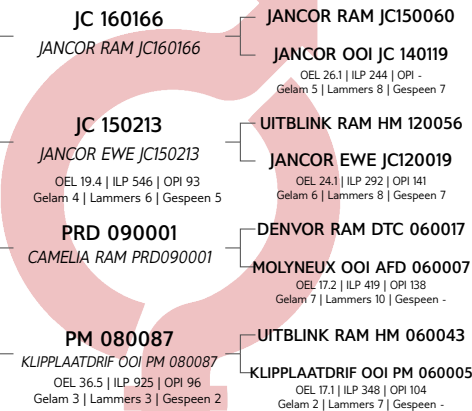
JC 160166
JANCOR RAM JC160166

JANCOR RAM JC150060

JANCOR OOI JC 140119
OEL 26.1 | ILP 244 | OPI -
Gelam 5 | Lammers 8 | Gespeen 7

JC 150213
JANCOR EWE JC150213
OEL 19.4 | ILP 546 | OPI 93
Gelam 4 | Lammers 6 | Gespeen 5

UITBLINK RAM HM 120056

JANCOR EWE JC120019
OEL 24.1 | ILP 292 | OPI 141
Gelam 6 | Lammers 8 | Gespeen 7

PRD 090001
CAMELIA RAM PRD090001

DENVOR RAM DTC 060017

MOLYNEUX OOI AFD 060007
OEL 17.2 | ILP 419 | OPI 138
Gelam 7 | Lammers 10 | Gespeen -

PM 080087
KLIPPLAATDRIF OOI PM 080087
OEL 36.5 | ILP 925 | OPI 96
Gelam 3 | Lammers 3 | Gespeen 2

UITBLINK RAM HM 060043

KLIPPLAATDRIF OOI PM 060005
OEL 17.1 | ILP 348 | OPI 104
Gelam 2 | Lammers 7 | Gespeen -